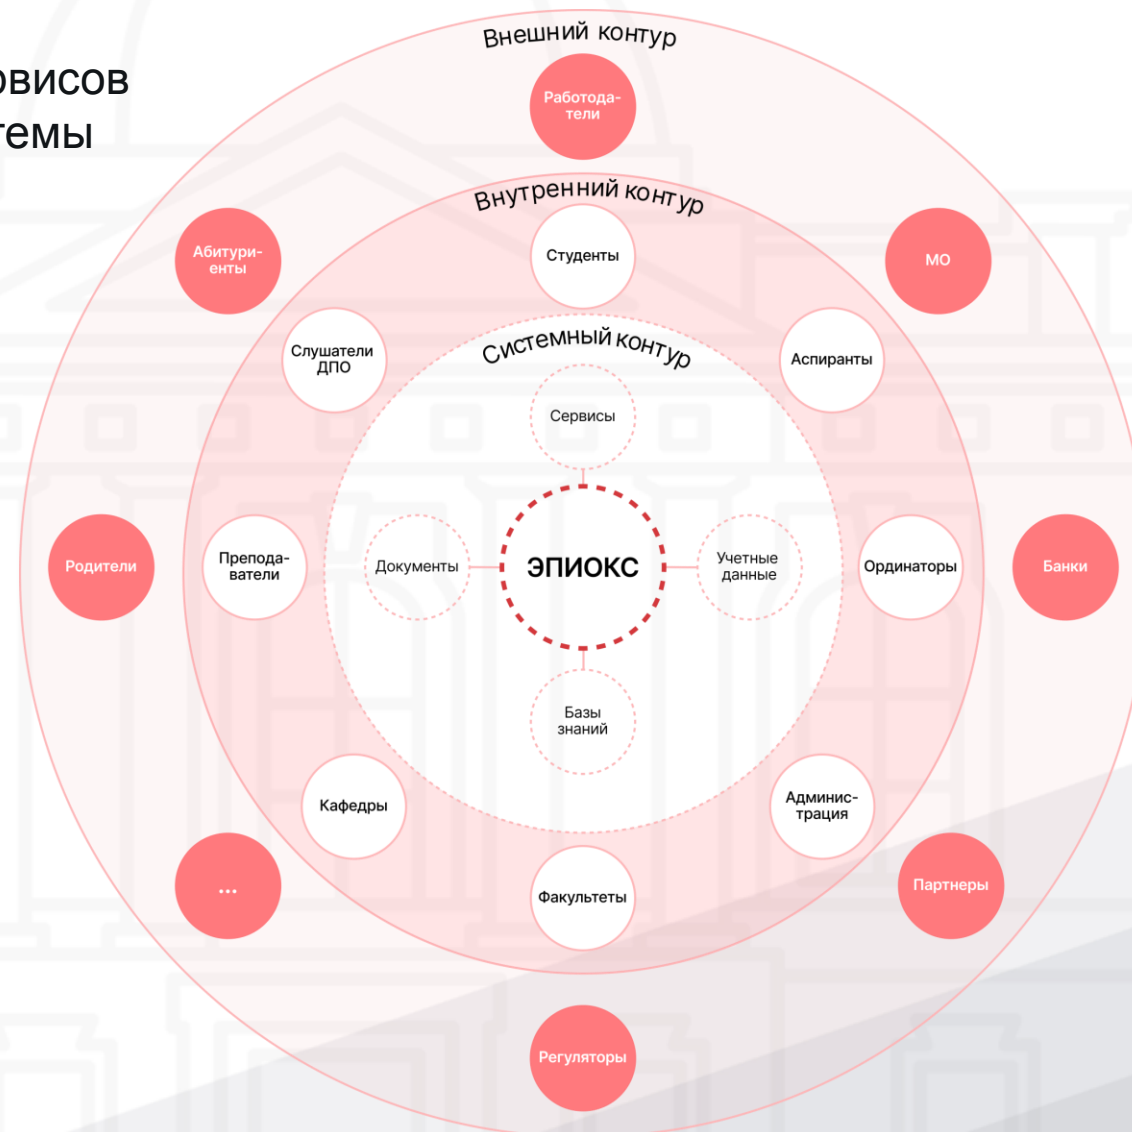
рвисов
темы

Внешний контур

Работодатели

Абитуриенты

МО

Родители

Банки

...

Партнеры

Регуляторы

Внутренний контур

Студенты

Слушатели ДПО

Аспиранты

Преподаватели

Ординаторы

Кафедры

Администрация

Факультеты

Системный контур

Сервисы

Документы

ЭПИОКС

Учетные данные

Базы знаний